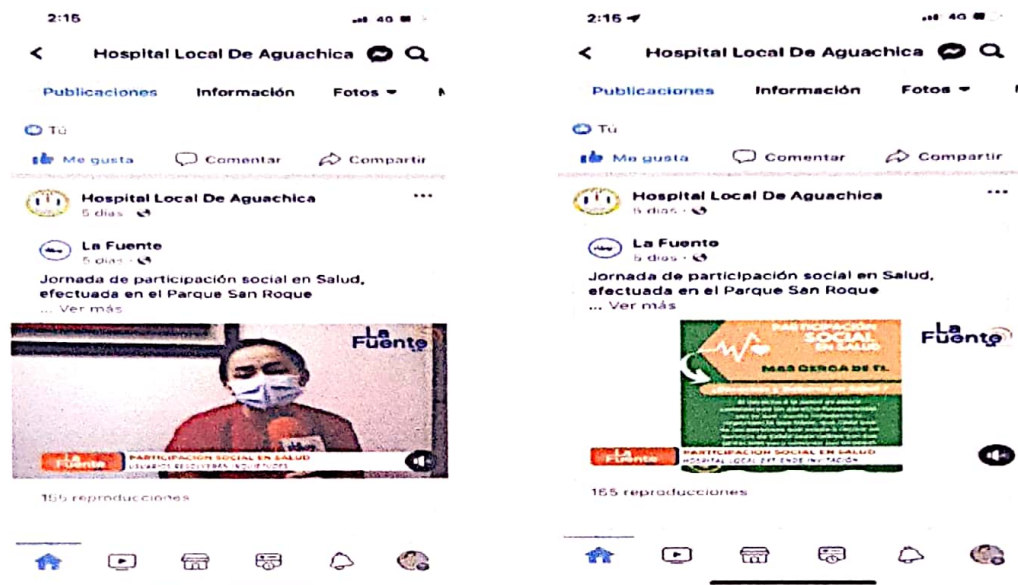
2:16

Hospital Local De Aguachica

Publicaciones Información Fotos

Tú

Me gusta Comentar Compartir

Hospital Local De Aguachica
5 días

La Fuente
5 días

Jornada de participación social en Salud, efectuada en el Parque San Roque
... Ver más

La Fuente

La Fuente PARTICIPACIÓN SOCIAL EN SALUD
USUARIOS RESOLVIERON INQUIETUDES

155 reproducciones

2:16

Hospital Local De Aguachica

Publicaciones Información Fotos

Tú

Me gusta Comentar Compartir

Hospital Local De Aguachica
5 días

La Fuente
5 días

Jornada de participación social en Salud, efectuada en el Parque San Roque
... Ver más

PARTICIPACIÓN SOCIAL EN SALUD

MÁS CERCA DE TI

La Fuente

La Fuente PARTICIPACIÓN SOCIAL EN SALUD
HOSPITAL LOCAL EXTIENDE INVITACIÓN

155 reproducciones